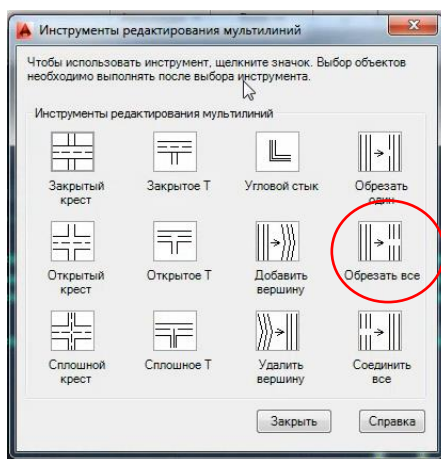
Инструменты редактирования мультилиний

Чтобы использовать инструмент, щелкните значок. Выбор объектов необходимо выполнять после выбора инструмента.

Инструменты редактирования мультилиний

Закрытый крест

Закрытое Т

Угловой стык

Обрезать один

Открытый крест

Открытое Т

Добавить вершину

Обрезать все

Сплошной крест

Сплошное Т

Удалить вершину

Соединить все

Закрыть

Справка